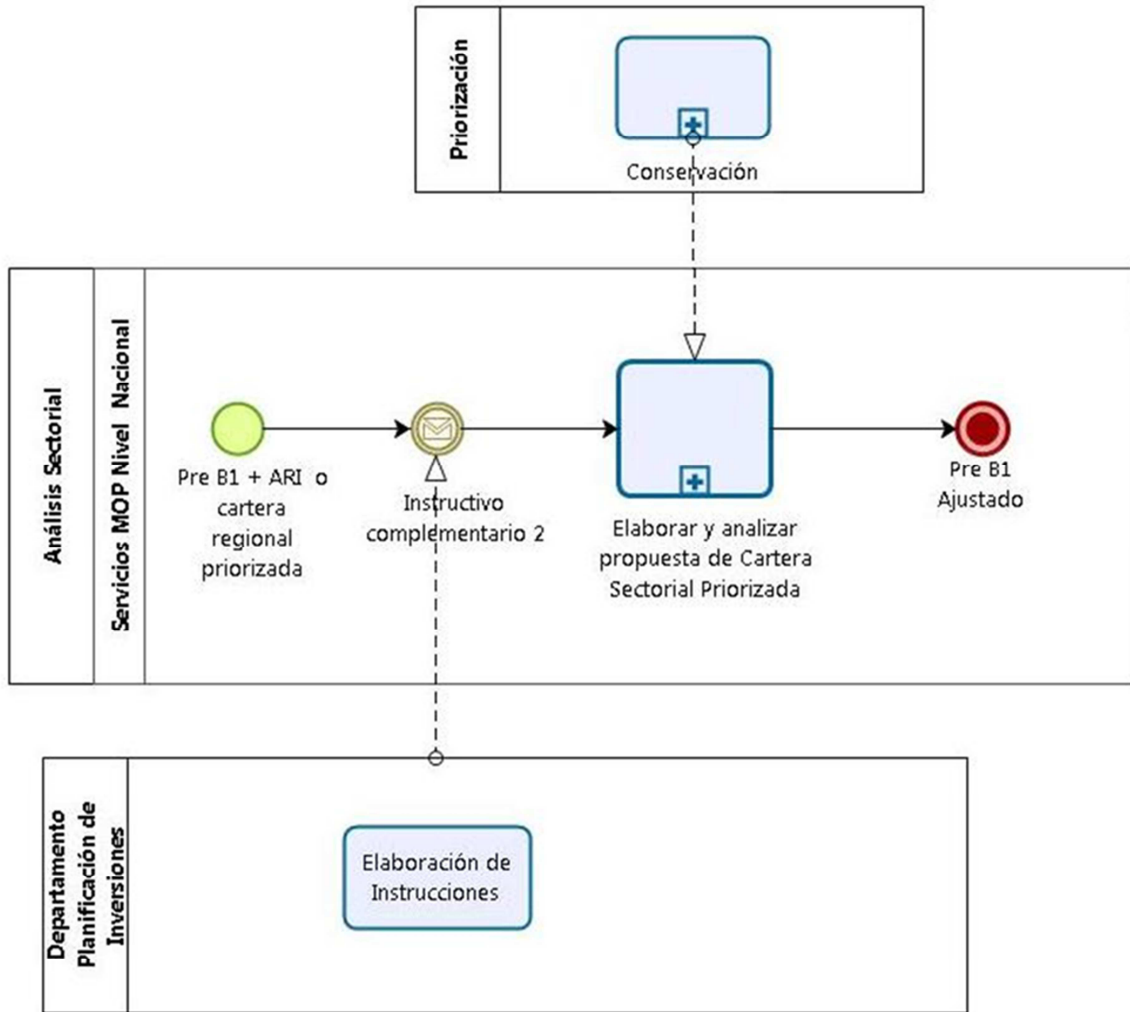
Priorización

Conservación

Análisis Sectorial

Servicios MOP Nivel Nacional

Pre B1 + ARI o cartera regional priorizada

Instructivo complementario 2

Elaborar y analizar propuesta de Cartera Sectorial Priorizada

Pre B1 Ajustado

Departamento Planificación de Inversiones

Elaboración de Instrucciones